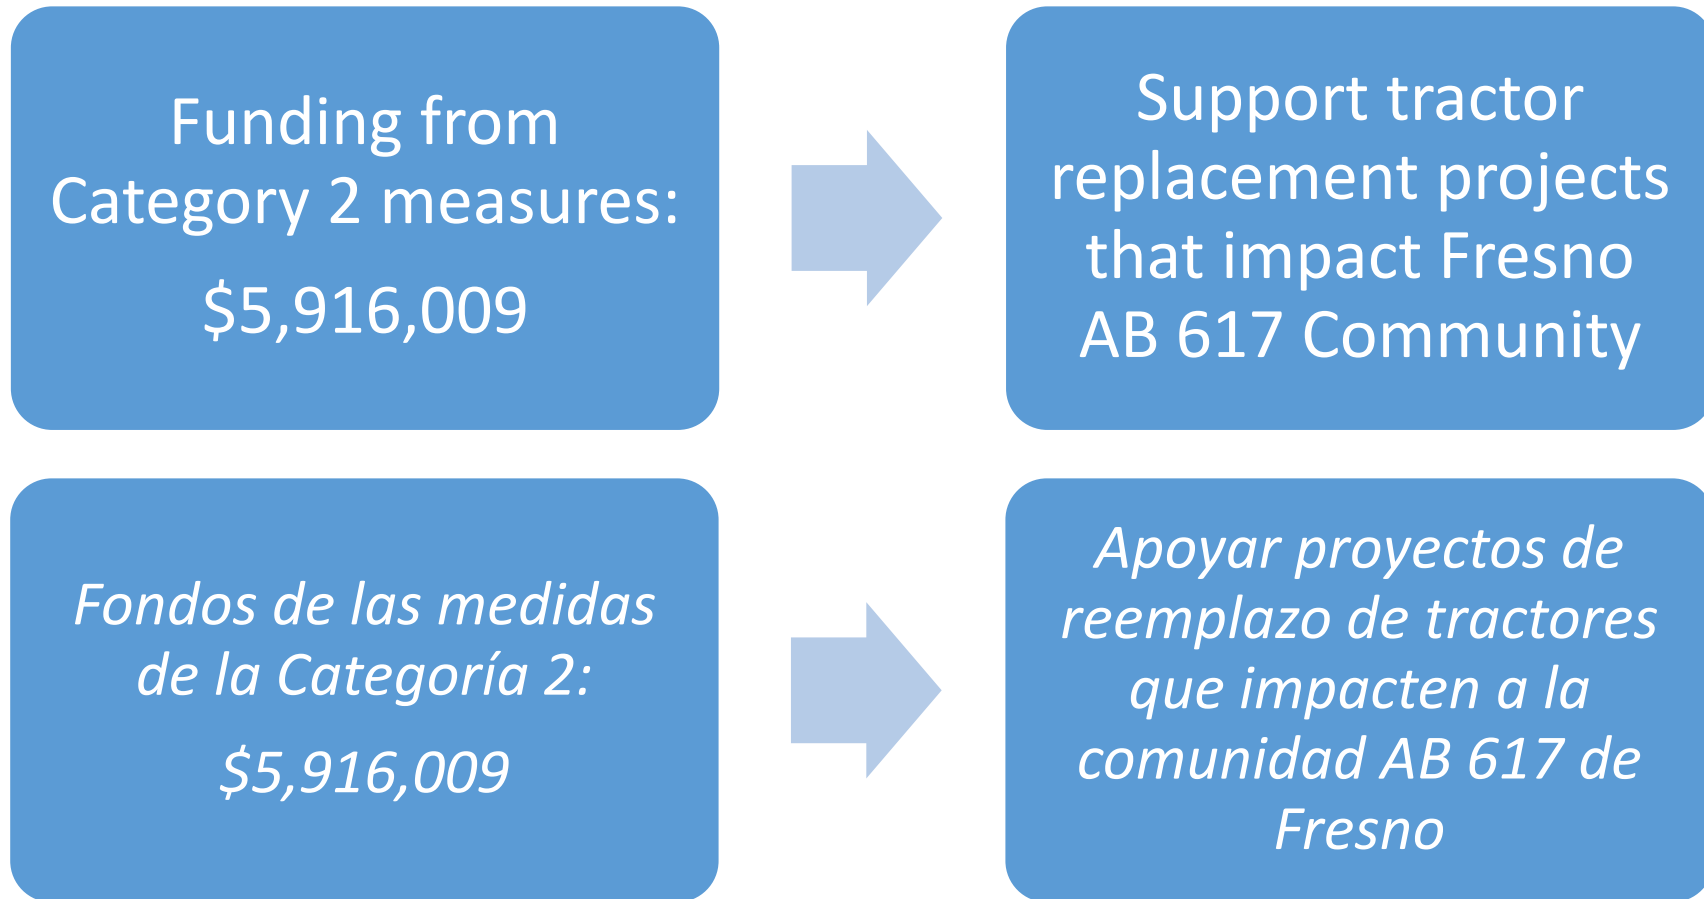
Funding from Category 2 measures:

$5,916,009

Support tractor replacement projects that impact Fresno AB 617 Community

Fondos de las medidas de la Categoría 2:

$5,916,009

Apoyar proyectos de reemplazo de tractores que impacten a la comunidad AB 617 de Fresno